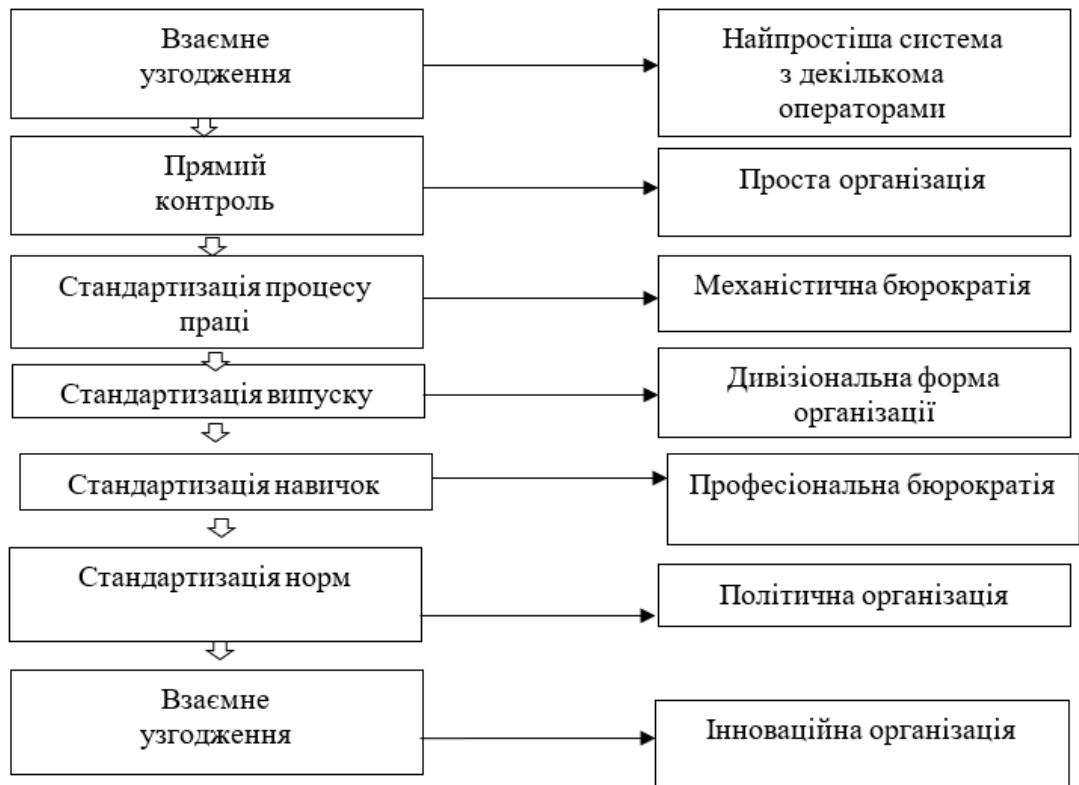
Взаємне узгодження

Найпростіша система з декількома операторами

Прямий контроль

Проста організація

Стандартизація процесу праці

Механістична бюрократія

Стандартизація випуску

Дивізіональна форма організації

Стандартизація навичок

Професіональна бюрократія

Стандартизація норм

Політична організація

Взаємне узгодження

Інноваційна організація